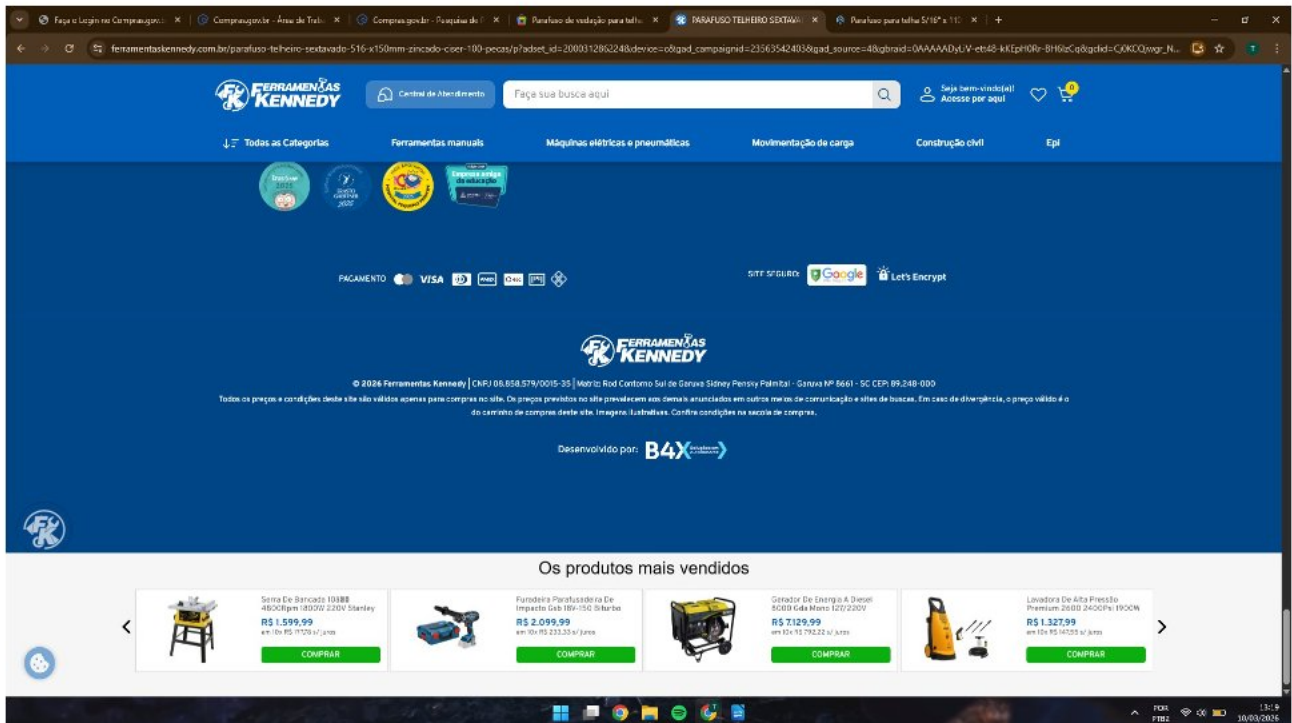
Faça o Login no Compras.gov.br | Compras.gov.br - Área de Trab | Compras.gov.br - Pesquisa de | Parafuso de vedação para telha | PARAFUSO TELHEIRO SEXTAVA | Parafuso para telha 5/16" x 11 | +

ferramentaskennedy.com.br/parafuso-telheiro-sextavado-516-x150mm-zincado-ciser-100-pecas/p?adset_id=200031286224&device=c&gad_campaignid=23563542403&gad_source=4&gbraid=0AAAADyUV-ets48-kKEpH0Rr-BH6lzCq&gclid=Cj0KCQjwgr_N...

FERRAMENTAS KENNEDY

Central de Atendimento

Faça sua busca aqui

Seja bem-vindo(a)! Acesse por aqui

0

Todas as Categorias

Ferramentas manuais

Máquinas elétricas e pneumáticas

Movimentação de carga

Construção civil

Epi

PAGAMENTO VISA

SITE SEGURO: Google

Let's Encrypt

FERRAMENTAS KENNEDY

© 2026 Ferramentas Kennedy | CNPJ 08.858.579/0015-35 | Matriz: Rod Contorno Sul de Garuva Sidney Pensky Palmital - Garuva Nº 8661 - SC CEP: 89.248-000

Todos os preços e condições deste site são válidos apenas para compras no site. Os preços previstos no site prevalecem aos demais anunciados em outros meios de comunicação e sites de buscas. Em caso de divergência, o preço válido é o do caminho de compras deste site. Imagens ilustrativas. Confira condições na sacola de compras.

Desenvolvido por: B4X

Os produtos mais vendidos

Serra De Bancada 10888 4800Rpm 1800W 220V Stanley
R$ 1.599,99
em 10x R$ 159,99 s/ juros
COMPRAR

Furadeira Parafusadeira De Impacto Gsb 18V-150 Biturbo
R$ 2.099,99
em 10x R$ 233,33 s/ juros
COMPRAR

Gerador De Energia A Diesel 8000 Gda Mono 127/220V
R$ 7.129,99
em 10x R$ 792,22 s/ juros
COMPRAR

Lavadora De Alta Pressão Premium 2600 2400Psi 1900W
R$ 1.327,99
em 10x R$ 147,55 s/ juros
COMPRAR

POR PTB2 13:19 10/03/2026